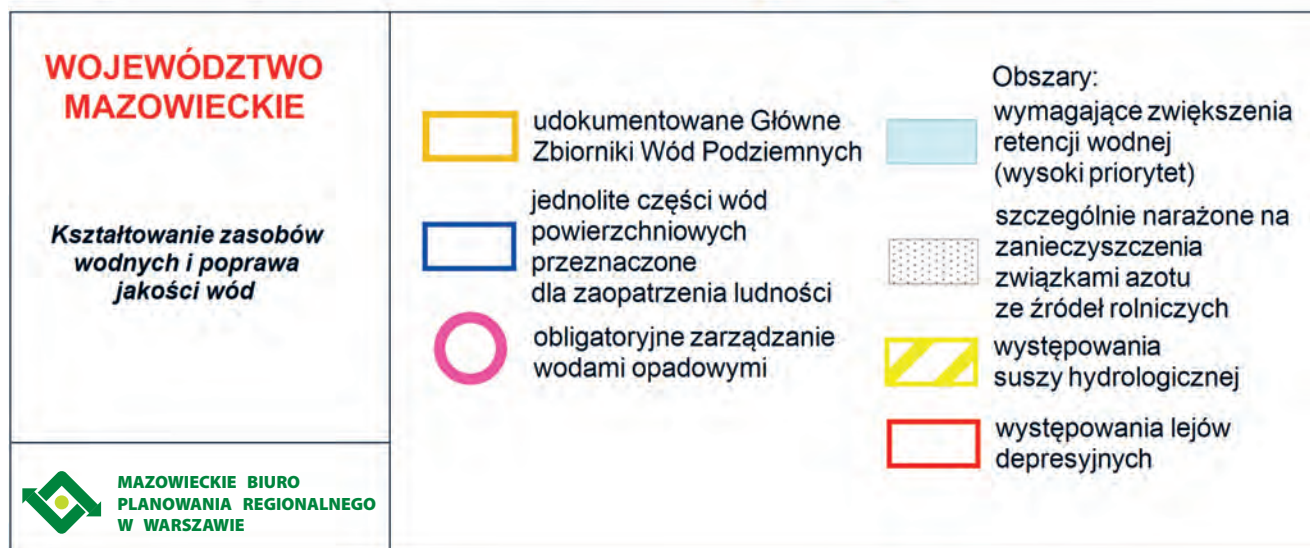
WOJEWÓDZTWO MAZOWIECKIE

Kształtowanie zasobów wodnych i poprawa jakości wód

MAZOWIECKIE BIURO PLANOWANIA REGIONALNEGO W WARSZAWIE

udokumentowane Główne Zbiorniki Wód Podziemnych

jednolite części wód powierzchniowych przeznaczone dla zaopatrzenia ludności

obligatoryjne zarządzanie wodami opadowymi

Obszary:

wymagające zwiększenia retencji wodnej (wysoki priorytet)

szczególnie narażone na zanieczyszczenia związkami azotu ze źródeł rolniczych

występowania suszy hydrologicznej

występowania lejów depresyjnych